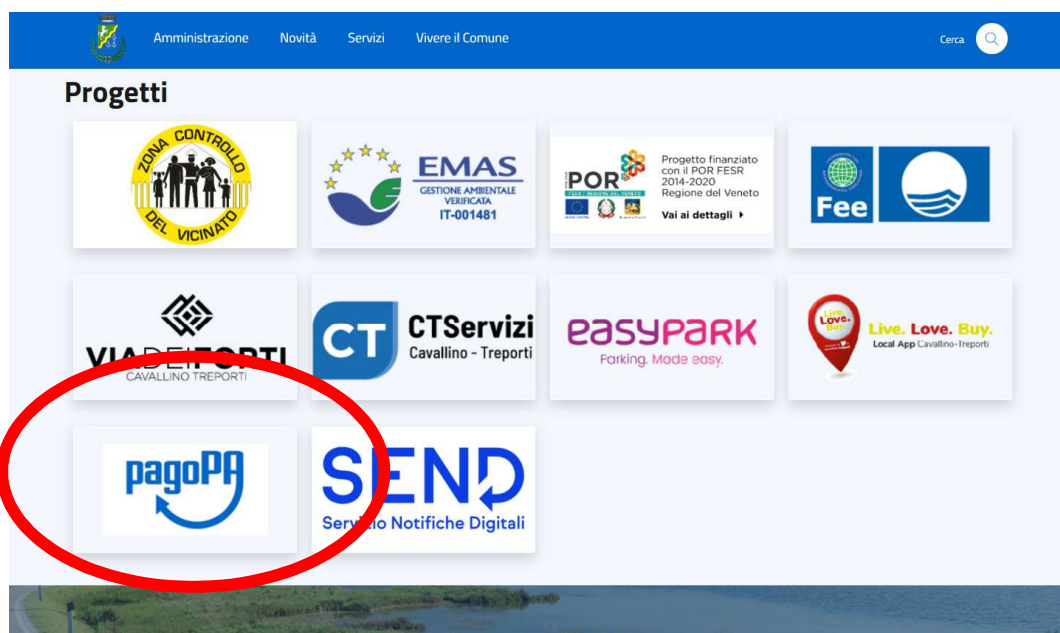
Amministrazione Novità Servizi Vivere il Comune

Cerca

Progetti

ZONA CONTROLLO DEL VICINATO

EMAS
GESTIONE AMBIENTALE VERIFICATA
IT-001481

POR
Progetto finanziato con il POR FESR 2014-2020 Regione del Veneto
Vai ai dettagli ▸

Fee

VIA DEI FORTI
CAVALLINO TREPORTI

CT
CTServizi
Cavallino - Treporti

easyPARK
Parking. Made easy.

Live. Love. Buy.
Live. Love. Buy.
Local App Cavallino-Treporti

pagoPA

SEND
Servizio Notifiche Digitali